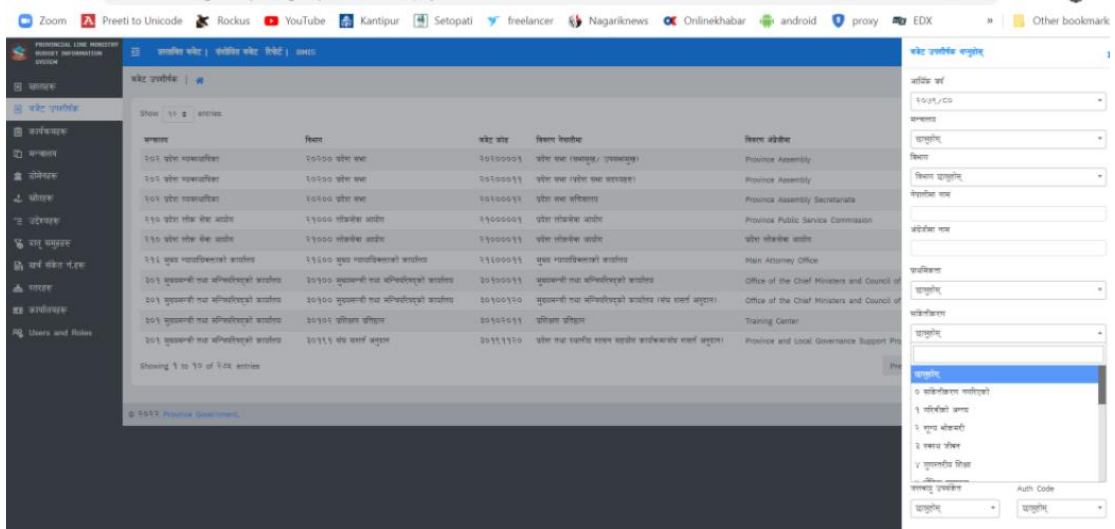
Zoom Preeti to Unicode Rockus YouTube Kantipur Setopati freelancer Nagariknews Onlinekhabar android proxy EDX » Other bookmarks

PROVINCIAL LINE MINISTRY BUDGET INFORMATION SYSTEM

प्रस्तावित बजेट | संशोधित बजेट रिपोर्ट | BMIS

खाताहरू
बजेट उपशीर्षक
कार्यक्रमहरू
मन्त्रालय
लोकेशनहरू
स्रोतहरू
उद्देश्यहरू
दातृ समूहहरू
खर्च संकेत नं.हरू
नगरहरू
कार्यालयहरू
Users and Roles

बजेट उपशीर्षक | 

Show १० entries

| मन्त्रालय | विभाग | बजेट कोड | विवरण नेपालीमा | विवरण अंग्रेजीमा |
|---|---|---|---|---|
| १०१ प्रदेश व्यवस्थापिका | १०१०० प्रदेश सभा | १०१०००० | प्रदेश सभा (सभामुख/ उपसभामुख) | Province Assembly |
| १०१ प्रदेश व्यवस्थापिका | १०१०० प्रदेश सभा | १०१०००११ | प्रदेश सभा (प्रदेश सभा सदस्यहरू) | Province Assembly |
| १०१ प्रदेश व्यवस्थापिका | १०१०० प्रदेश सभा | १०१००० | प्रदेश सभा सचिवालय | Province Assembly Secretariate |
| ११० प्रदेश लोक सेवा आयोग | ११००० लोकसेवा आयोग | ११०००० | प्रदेश लोकसेवा आयोग | Province Public Service Commission |
| ११० प्रदेश लोक सेवा आयोग | ११००० लोकसेवा आयोग | ११०००११ | प्रदेश लोकसेवा आयोग | प्रदेश लोकसेवा आयोग |
| ११६ मुख्य न्यायाधिवक्ताको कार्यालय | ११६०० मुख्य न्यायाधिवक्ताको कार्यालय | ११६०००११ | मुख्य न्यायाधिवक्ताको कार्यालय | Main Attorney Office |
| ३०१ मुख्यमन्त्री तथा मन्त्रिपरिषद्को कार्यालय | ३०१०० मुख्यमन्त्री तथा मन्त्रिपरिषद्को कार्यालय | ३०१०००११ | मुख्यमन्त्री तथा मन्त्रिपरिषद्को कार्यालय | Office of the Chief Ministers and Council of |
| ३०१ मुख्यमन्त्री तथा मन्त्रिपरिषद्को कार्यालय | ३०१०० मुख्यमन्त्री तथा मन्त्रिपरिषद्को कार्यालय | ३०१००१०० | मुख्यमन्त्री तथा मन्त्रिपरिषद्को कार्यालय (संघ सशर्त अनुदान) | Office of the Chief Ministers and Council of |
| ३०१ मुख्यमन्त्री तथा मन्त्रिपरिषद्को कार्यालय | ३०१०२ प्रशिक्षण प्रतिष्ठान | ३०१०२०११ | प्रशिक्षण प्रतिष्ठान | Training Center |
| ३०१ मुख्यमन्त्री तथा मन्त्रिपरिषद्को कार्यालय | ३०१११ संघ सशर्त अनुदान | ३०१११२० | प्रदेश तथा स्थानीय शासन सहयोग कार्यक्रम(संघ सशर्त अनुदान) | Province and Local Governance Support Pro |

Showing १ to १० of २०५ entries

Pre

© २०२२ Province Government.

बजेट उपशीर्षक थप्नुहोस्

आर्थिक वर्ष
२०७९/८०
मन्त्रालय
छान्नुहोस्
विभाग
विभाग छान्नुहोस्
नेपालीमा नाम
अंग्रेजीमा नाम
प्राथमिकता
छान्नुहोस्
लक्षीकरण
छान्नुहोस्
छान्नुहोस्
० लक्षीकरण नगरिएको
१ गरिबी अन्त्य
२ शून्य भोकमरी
३ स्वस्थ जीवन
४ गुणस्तरीय शिक्षा
जलवायु उपसंकेत
छान्नुहोस्
Auth Code
छान्नुहोस्